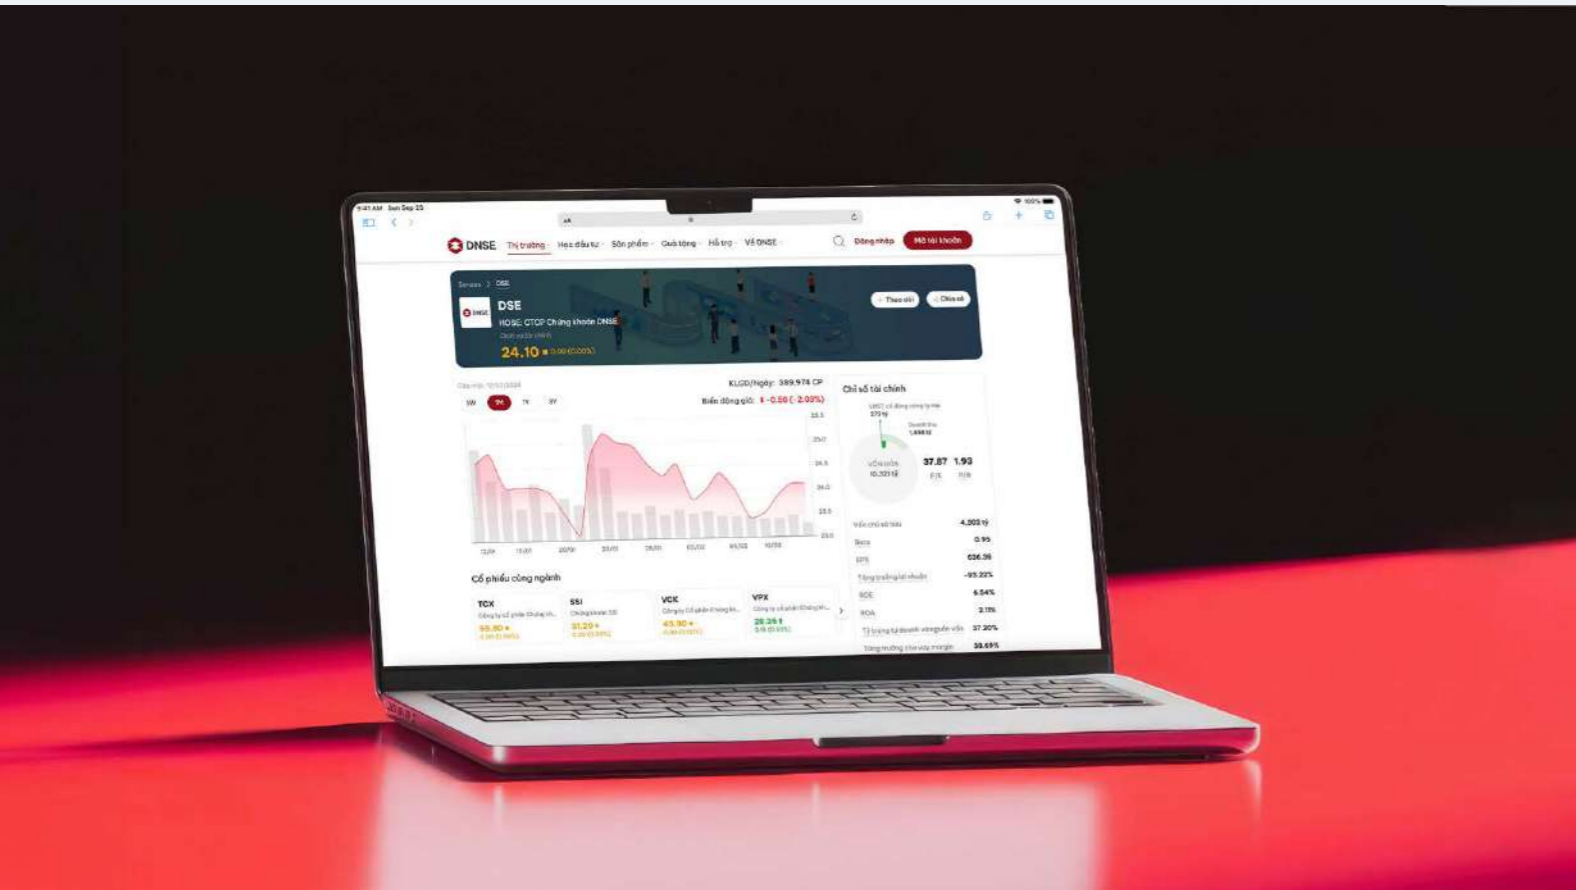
9:41 AM Sun Sep 25

DNSE Thị trường Học đầu tư Sản phẩm Giải thưởng Hỗ trợ Về DNSE Đăng nhập Mở tài khoản

DSE

HOSE: CTCP Chứng khoán DNSE

24.10 0.00 (0.00%)

Theo dõi Chia sẻ

KLGD/Ngày: 389,974 CP

Biến động giá: -0.50 (-2.00%)

1M 1Y

Chỉ số tài chính

37.87 1.93

P/E P/B

Beta 0.95

EPS 636.36

ROE 6.54%

ROA 2.11%

37.20%

38.69%

4,303 tỷ

-95.22%

Cổ phiếu cùng ngành

TCX

SSI 31.20

VCK 43.90

VPX 28.35